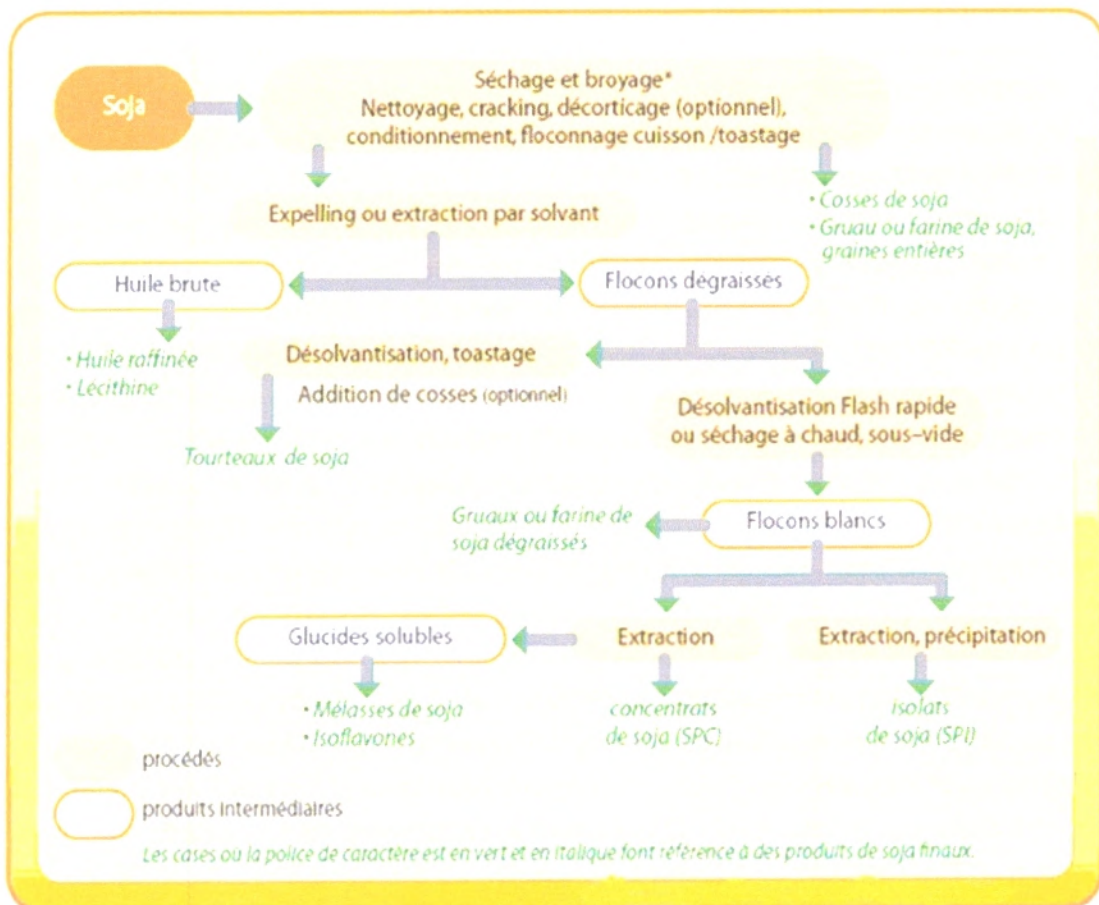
Soja

Séchage et broyage*
Nettoyage, cracking, décorticage (optionnel), conditionnement, floconnage cuisson /toastage

• Cosses de soja
• Gruau ou farine de soja, graines entières

Expelling ou extraction par solvant

Huile brute

Flocons dégraissés

• Huile raffinée
• Lecithine

Désolvantisation, toastage
Addition de cosses (optionnel)

Tourteaux de soja

Désolvantisation Flash rapide ou séchage à chaud, sous-vide

Gruaux ou farine de soja dégraissés

Flocons blancs

Glucides solubles

Extraction

Extraction, précipitation

• Mélasses de soja
• Isoflavones

concentrats de soja (SPC)

isolats de soja (SPI)

procédés

produits intermédiaires

Les cases ou la police de caractère est en vert et en italique font référence à des produits de soja finaux.